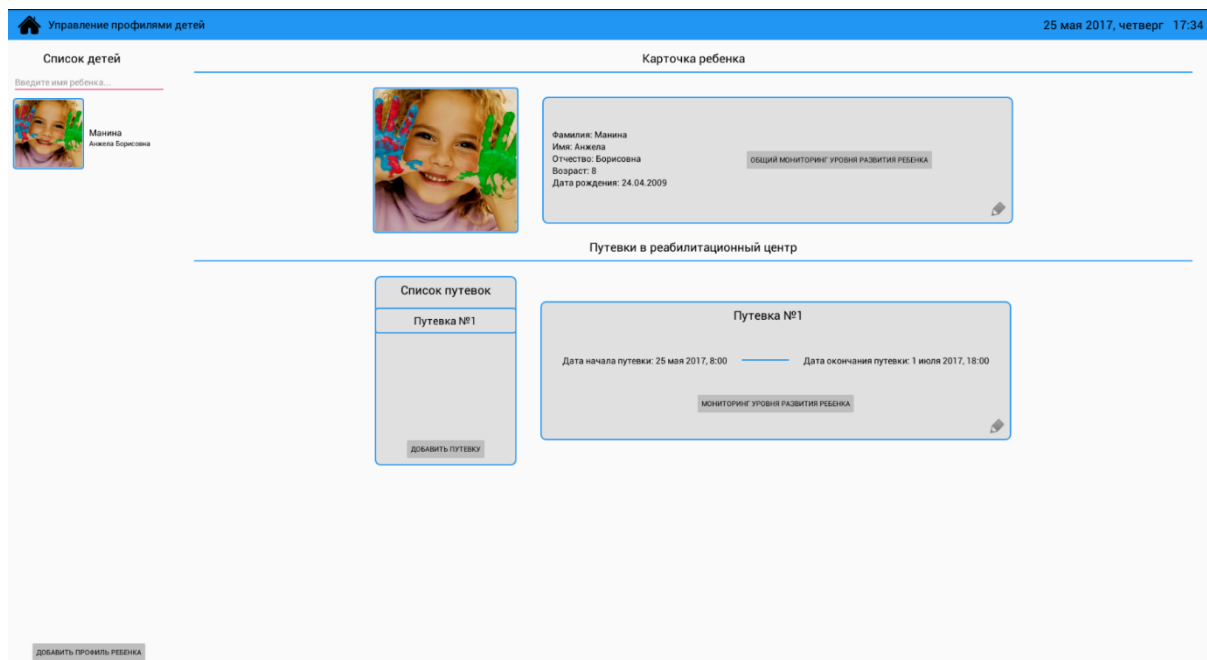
Управление профилями детей

25 мая 2017, четверг 17:34

Список детей

Введите имя ребенка...

Манина
Анжела Борисовна

Карточка ребенка

Фамилия: Манина
Имя: Анжела
Отчество: Борисовна
Возраст: 8
Дата рождения: 24.04.2009

ОБЩИЙ МОНИТОРИНГ УРОВНЯ РАЗВИТИЯ РЕБЕНКА

Путевки в реабилитационный центр

Список путевок

Путевка №1

ДОБАВИТЬ ПУТЕВКУ

Путевка №1

Дата начала путевки: 25 мая 2017, 8:00

Дата окончания путевки: 1 июля 2017, 18:00

МОНИТОРИНГ УРОВНЯ РАЗВИТИЯ РЕБЕНКА

ДОБАВИТЬ ПРОФИЛЬ РЕБЕНКА